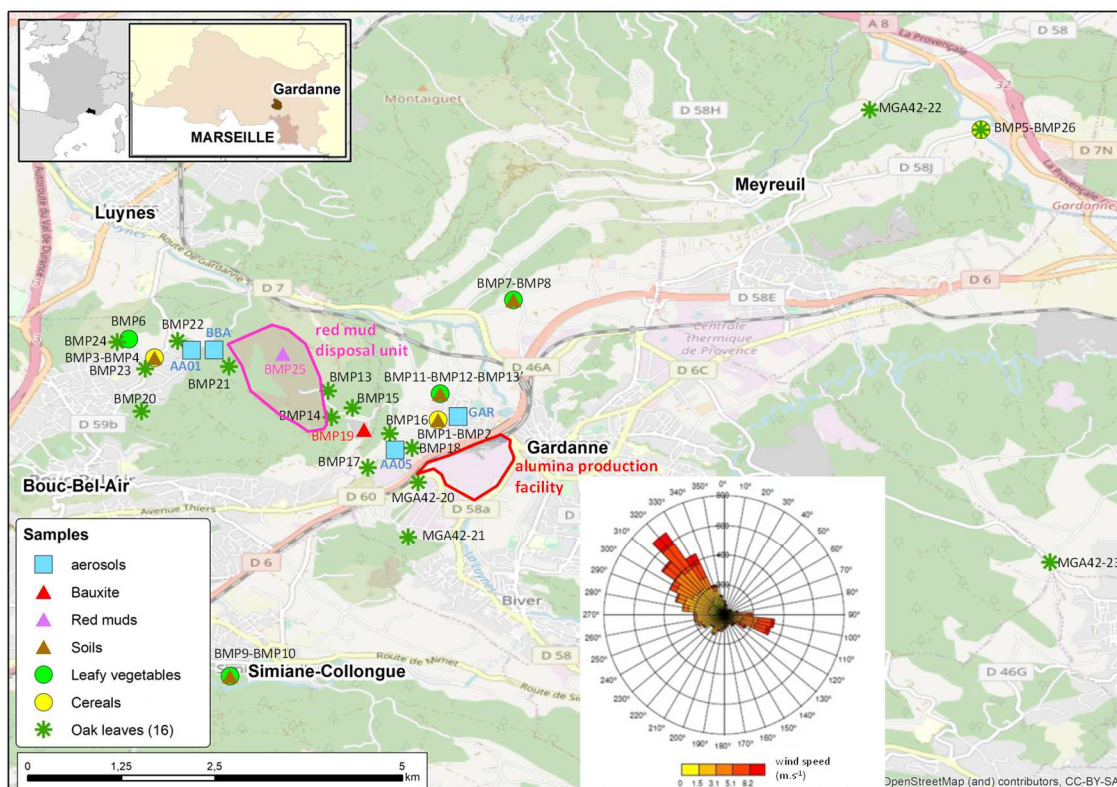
Gardanne
MARSEILLE
A 8
La Provençale
D 58
Montaiguet
D 58H
MGA42-22
BMP5-BMP26
D 7N
Meyreuil
D 58J
Luynes
Autoroute du Val de Durance
Route de Gardanne
D 7
D 6
D 58E
BMP7-BMP8
Centrale thermique de Provence
D 46A
D 6C
BMP6
BMP22
BBA
red mud disposal unit
BMP24
BMP3-BMP4
BMP23
AA01
BMP21
BMP25
BMP13
BMP11-BMP12-BMP13
BMP20
BMP15
BMP16
GAR
D 59b
BMP14
BMP19
BMP1-BMP2
Gardanne
BMP18
AA05
BMP17
alumina production facility
Bouc-Bel-Air
Avenue Thiers
D 60
MGA42-20
D 58a
Samples
aerosols
Bauxite
Red muds
Soils
Leafy vegetables
Cereals
Oak leaves (16)
MGA42-21
D 6
MGA42-23
Biver
D 58
BMP9-BMP10
Simiane-Collongue
Route de Mimet
D 46G
0
1,25
2,5
5
km
350° 0° 10° 20° 30° 40° 50° 60° 70° 80° 90° 100° 110° 120° 130° 140° 150° 160° 170° 180° 190° 200° 210° 220° 230° 240° 250° 260° 270° 280° 290° 300° 310° 320° 330° 340°
wind speed (m.s$^{-1}$)
0 1.5 3.1 5.1 8.2
OpenStreetMap (and) contributors, CC-BY-SA